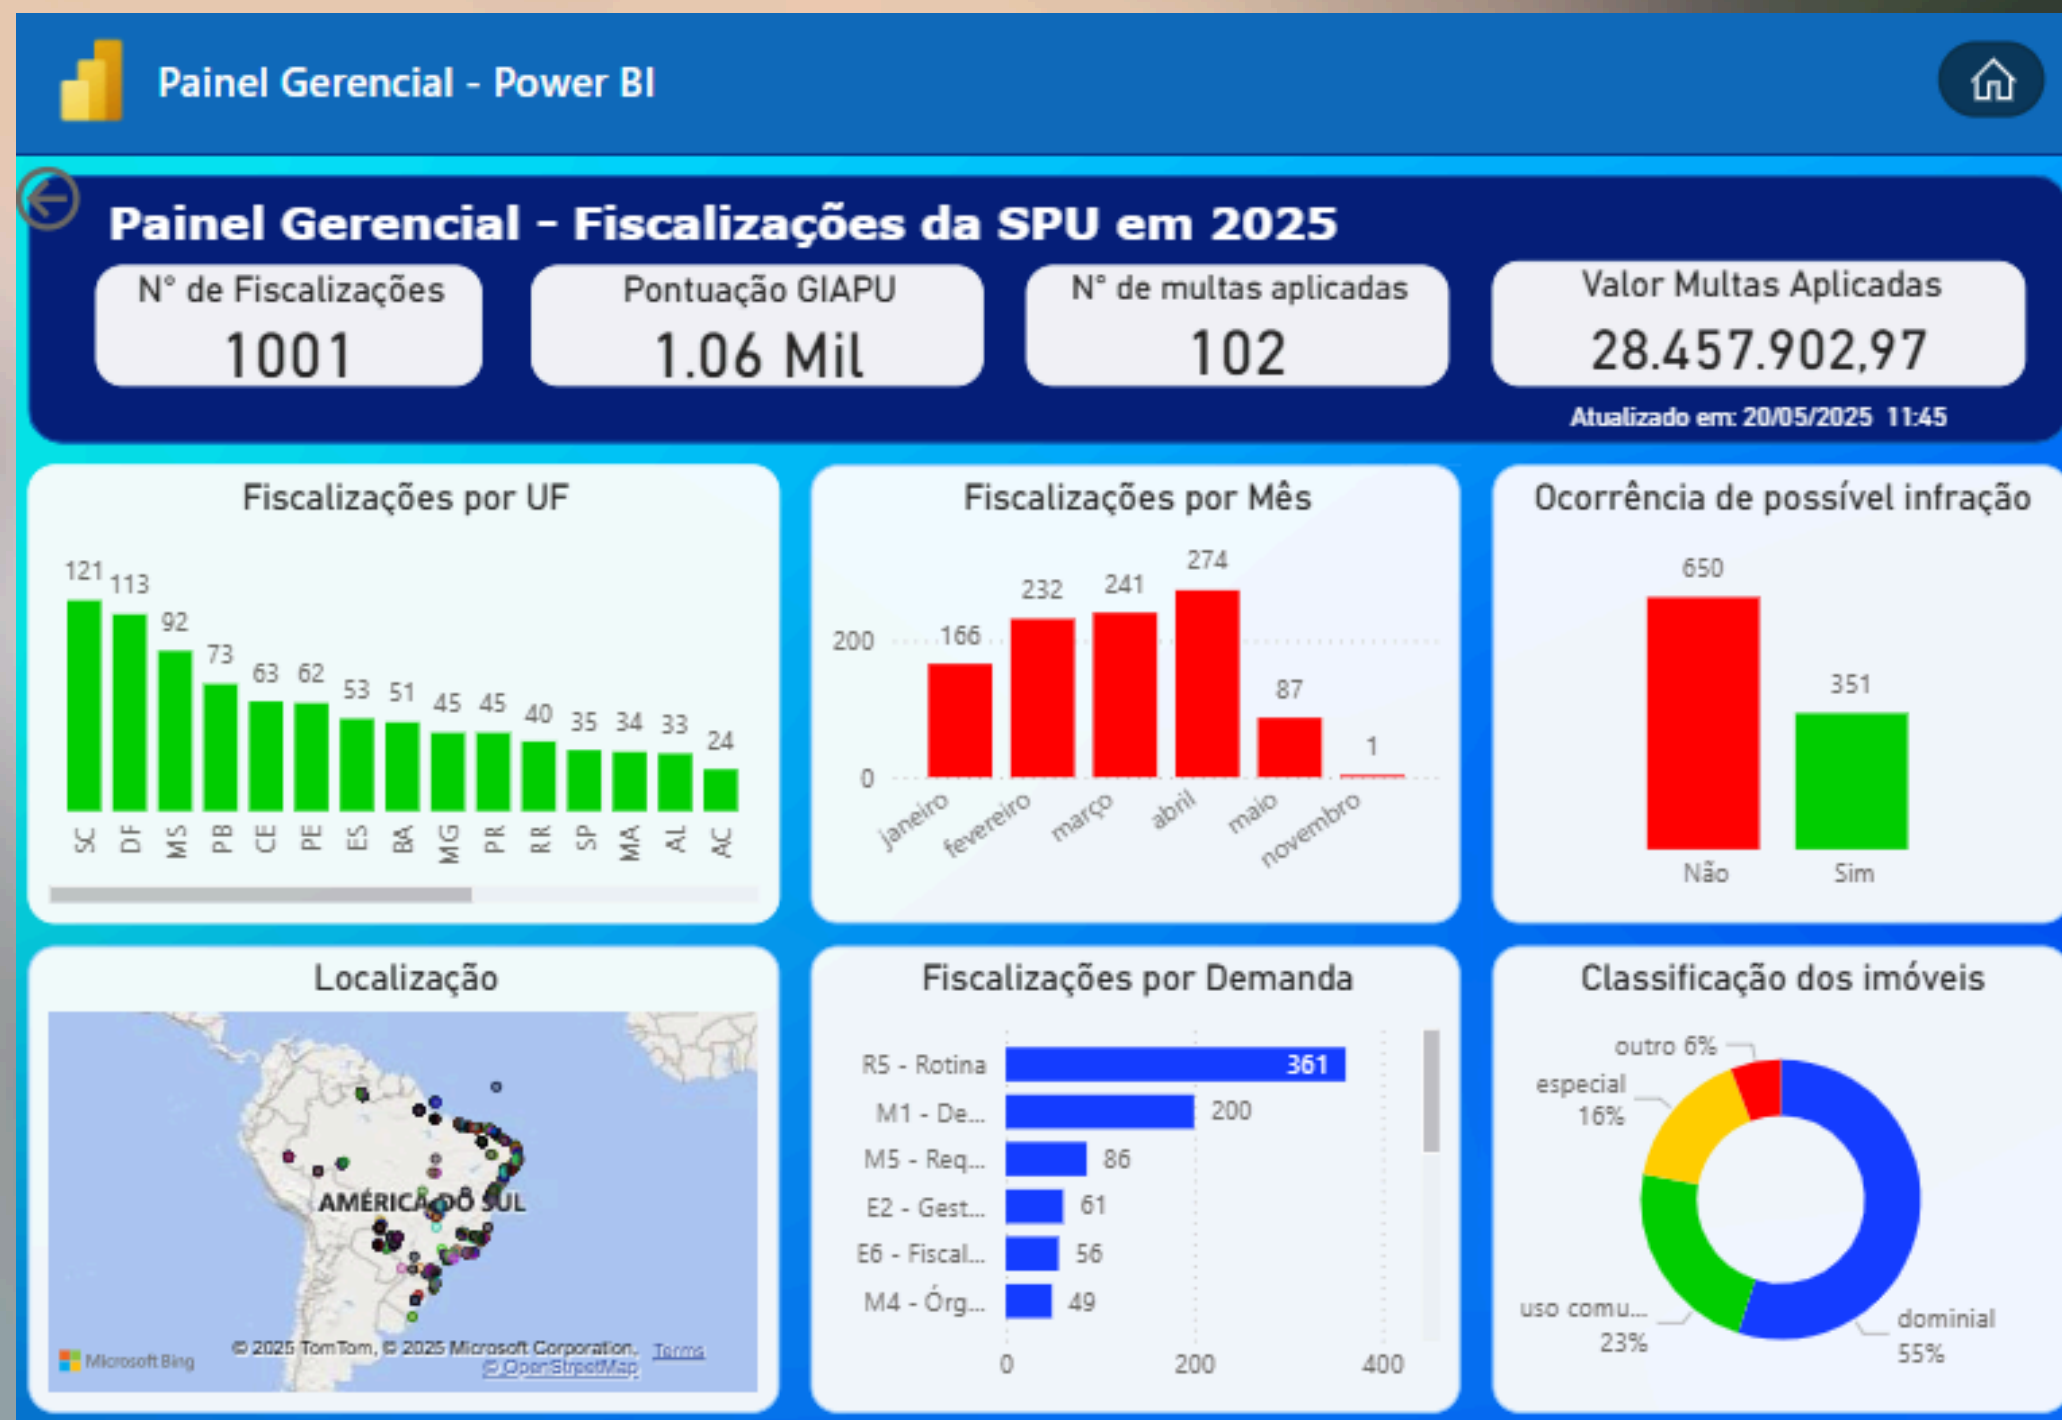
Painel Gerencial - Power BI

Painel Gerencial - Fiscalizações da SPU em 2025

N° de Fiscalizações
1001

Pontuação GIAPU
1.06 Mil

N° de multas aplicadas
102

Valor Multas Aplicadas
28.457.902,97

Atualizado em: 20/05/2025 11:45

Fiscalizações por UF

| SC | DF | MS | PB | CE | PE | ES | BA | MG | PR | RR | SP | MA | AL | AC |
|---|---|---|---|---|---|---|---|---|---|---|---|---|---|---|
| 121 | 113 | 92 | 73 | 63 | 62 | 53 | 51 | 45 | 45 | 40 | 35 | 34 | 33 | 24 |

Fiscalizações por Mês

200
0

| janeiro | fevereiro | março | abril | maio | novembro |
|---|---|---|---|---|---|
| 166 | 232 | 241 | 274 | 87 | 1 |

Ocorrência de possível infração

| Não | Sim |
|---|---|
| 650 | 351 |

Localização

AMÉRICA DO SUL

Microsoft Bing
© 2025 TomTom, © 2025 Microsoft Corporation, Terms
© OpenStreetMap

Fiscalizações por Demanda

| R5 - Rotina | 361 |
|---|---|
| M1 - De... | 200 |
| M5 - Req... | 86 |
| E2 - Gest... | 61 |
| E6 - Fiscal... | 56 |
| M4 - Órg... | 49 |

0 200 400

Classificação dos imóveis

outro 6%
especial 16%
uso comu... 23%
dominial 55%